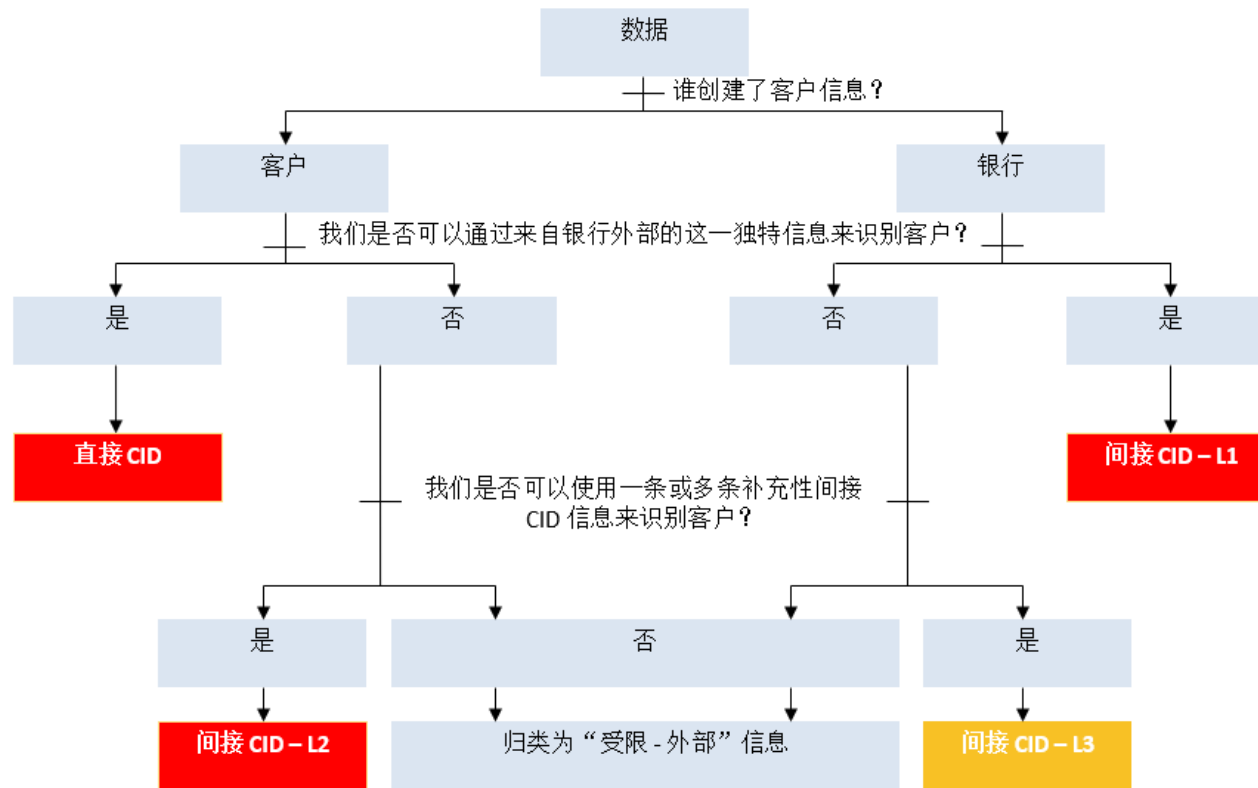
数据

谁创建了客户信息？

客户

银行

我们是否可以通过来自银行外部的这一独特信息来识别客户？

是

否

否

是

直接 CID

间接 CID – L1

我们是否可以使用一条或多条补充性间接 CID 信息来识别客户？

是

否

是

间接 CID – L2

归类为“受限 - 外部”信息

间接 CID – L3